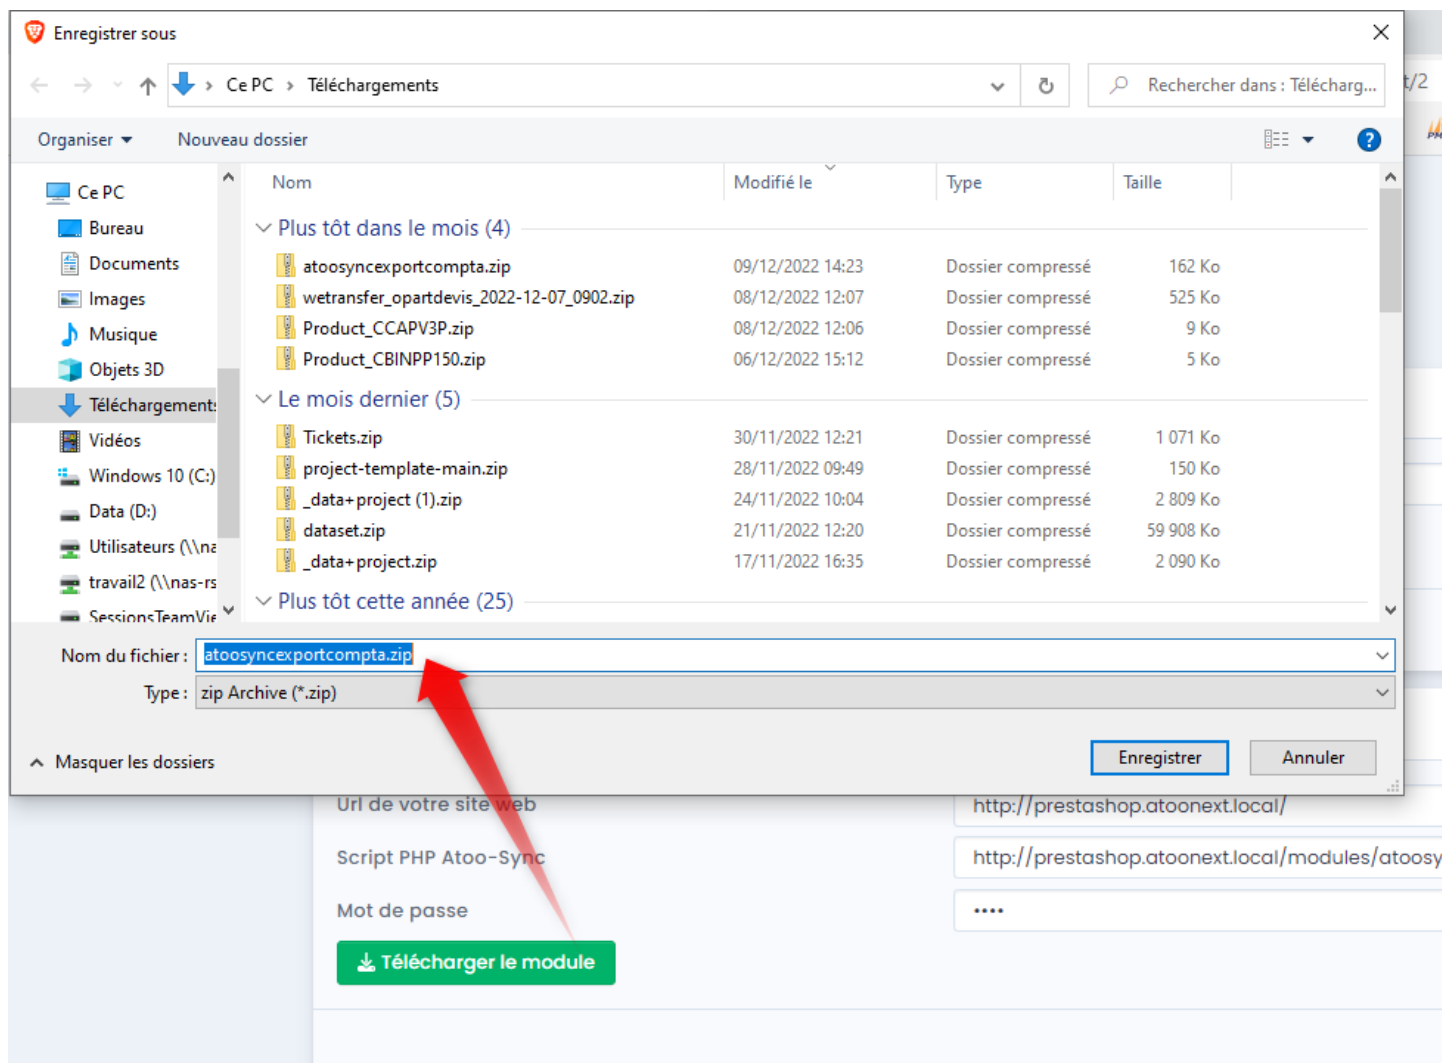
Enregistrer sous

Ce PC › Téléchargements

Rechercher dans : Télécharg...

Organiser ▾ Nouveau dossier

Ce PC
Bureau
Documents
Images
Musique
Objets 3D
Téléchargements
Vidéos
Windows 10 (C:)
Data (D:)
Utilisateurs (\\na
travail2 (\\nas-rs
SessionsTeamVie

| Nom | Modifié le | Type | Taille |
|---|---|---|---|
| Plus tôt dans le mois (4) | | | |
| atoosyncexportcompta.zip | 09/12/2022 14:23 | Dossier compressé | 162 Ko |
| wetransfer_opartdevis_2022-12-07_0902.zip | 08/12/2022 12:07 | Dossier compressé | 525 Ko |
| Product_CCAPV3P.zip | 08/12/2022 12:06 | Dossier compressé | 9 Ko |
| Product_CBINPP150.zip | 06/12/2022 15:12 | Dossier compressé | 5 Ko |
| Le mois dernier (5) | | | |
| Tickets.zip | 30/11/2022 12:21 | Dossier compressé | 1 071 Ko |
| project-template-main.zip | 28/11/2022 09:49 | Dossier compressé | 150 Ko |
| _data+project (1).zip | 24/11/2022 10:04 | Dossier compressé | 2 809 Ko |
| dataset.zip | 21/11/2022 12:20 | Dossier compressé | 59 908 Ko |
| _data+project.zip | 17/11/2022 16:35 | Dossier compressé | 2 090 Ko |
| Plus tôt cette année (25) | | | |

Nom du fichier : atoosyncexportcompta.zip
Type : zip Archive (*.zip)

Masquer les dossiers

Enregistrer Annuler

t/2

Url de votre site web http://prestashop.atoonext.local/
Script PHP Atoo-Sync http://prestashop.atoonext.local/modules/atoosy
Mot de passe ••••

Télécharger le module